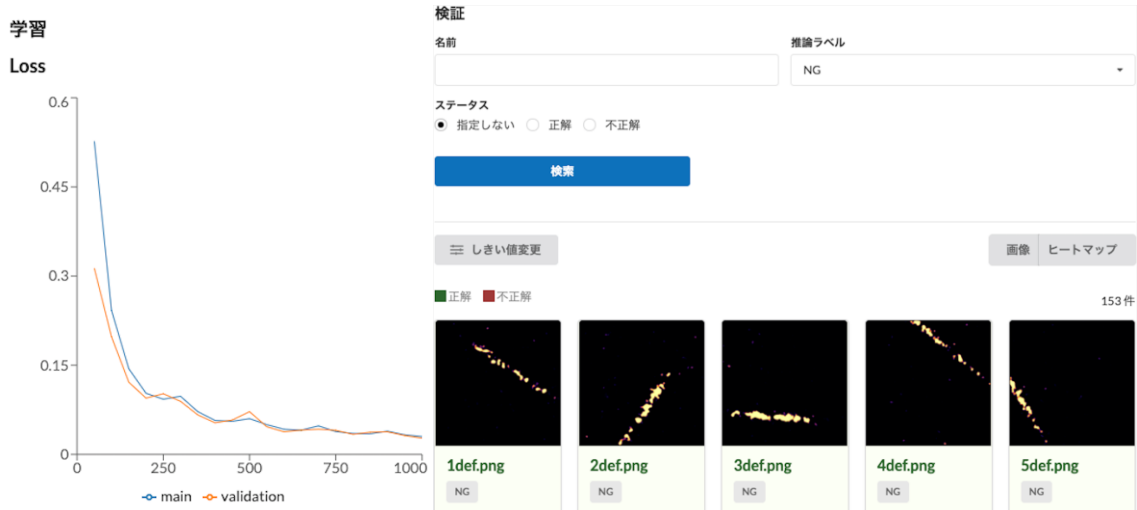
学習

Loss

0.6
0.45
0.3
0.15
0
0
250
500
750
1000

main
validation

検証

名前

推論ラベル

NG

ステータス

指定しない
正解
不正解

検索

しきい値変更

画像
ヒートマップ

正解
不正解

153 件

1def.png
NG

2def.png
NG

3def.png
NG

4def.png
NG

5def.png
NG